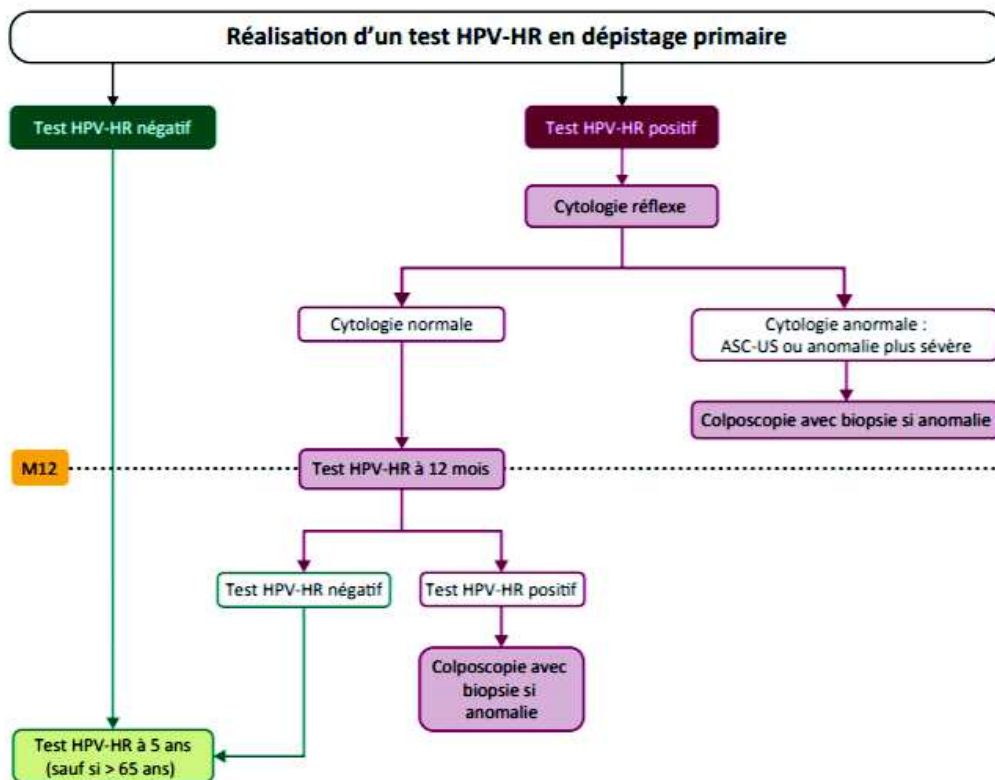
Réalisation d'un test HPV-HR en dépistage primaire

Test HPV-HR négatif

Test HPV-HR positif

Cytologie réflexe

Cytologie normale

Cytologie anormale : ASC-US ou anomalie plus sévère

Colposcopie avec biopsie si anomalie

M12

Test HPV-HR à 12 mois

Test HPV-HR négatif

Test HPV-HR positif

Colposcopie avec biopsie si anomalie

Test HPV-HR à 5 ans (sauf si > 65 ans)